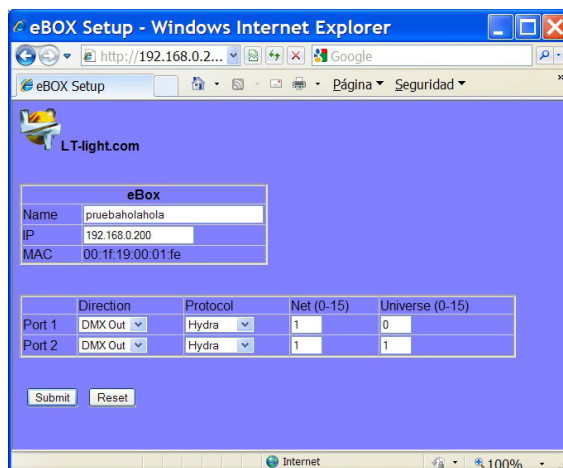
eBOX Setup - Windows Internet Explorer

http://192.168.0.2...

Google

eBOX Setup

Página ▾ Seguridad ▾

LT-light.com

| eBox | |
|---|---|
| Name | pruebaholahola |
| IP | 192.168.0.200 |
| MAC | 00:1f:19:00:01:fe |

| | Direction | Protocol | Net (0-15) | Universe (0-15) |
|---|---|---|---|---|
| Port 1 | DMX Out | Hydra | 1 | 0 |
| Port 2 | DMX Out | Hydra | 1 | 1 |

Submit Reset

Internet

100%